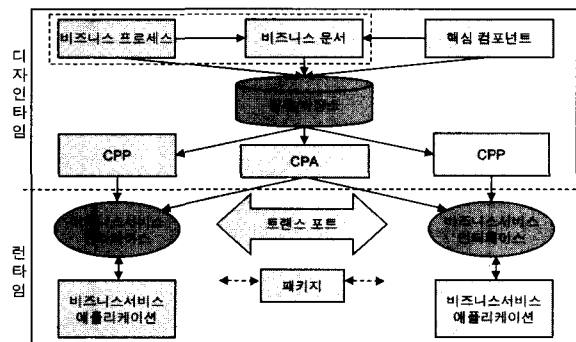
디
자
인
타
임

비즈니스 프로세스

비즈니스 문서

핵심 컴포넌트

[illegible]

CPP

CPA

CPP

런
타
임

비즈니스서비스
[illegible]

트랜스 포트

비즈니스서비스
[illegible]

패키지

비즈니스서비스
애플리케이션

비즈니스서비스
애플리케이션